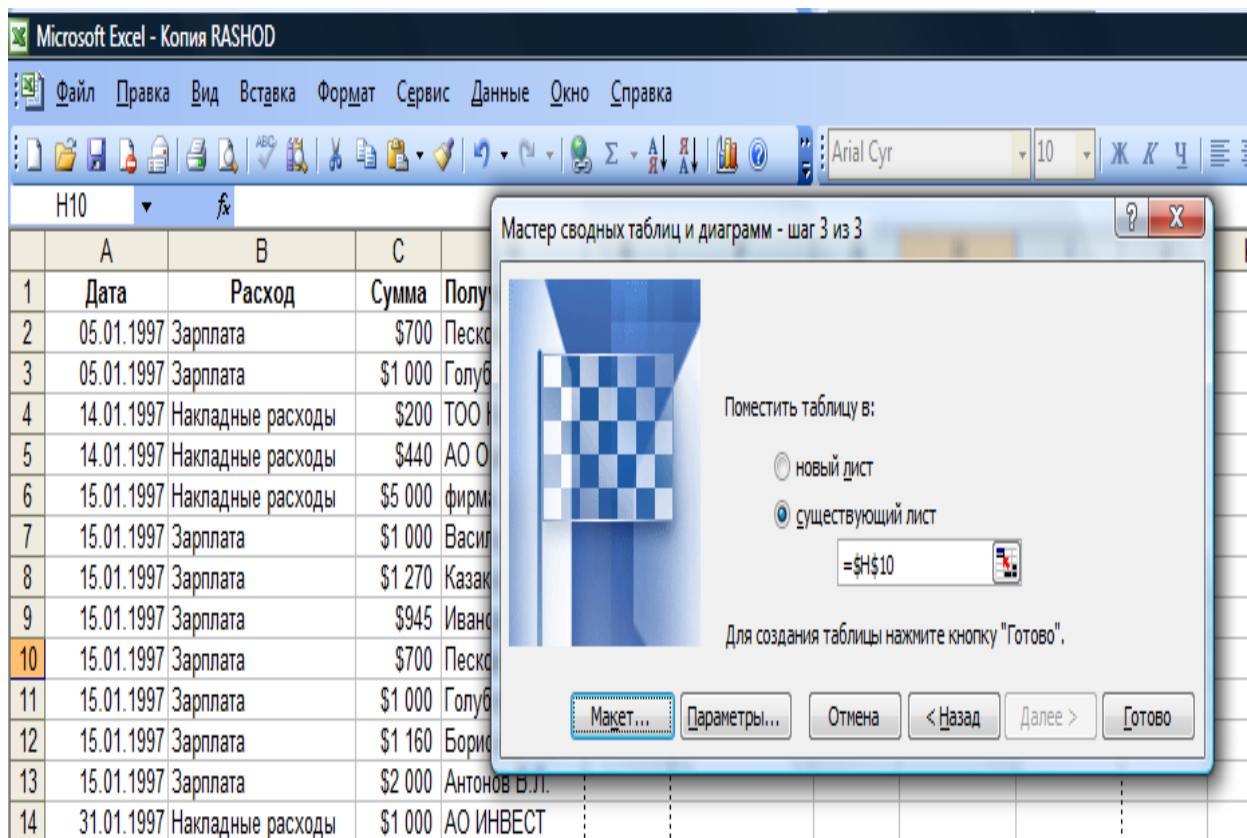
Microsoft Excel - Копия RASHOD

Файл Правка Вид Вставка Формат Сервис Данные Окно Справка

Arial Cyr 10 Ж К Ч

H10 fx

| | A | B | C | D |
|---|---|---|---|---|
| 1 | Дата | Расход | Сумма | Полу |
| 2 | 05.01.1997 | Зарплата | \$700 | Песк |
| 3 | 05.01.1997 | Зарплата | \$1 000 | Голуб |
| 4 | 14.01.1997 | Накладные расходы | \$200 | ТОО |
| 5 | 14.01.1997 | Накладные расходы | \$440 | АО О |
| 6 | 15.01.1997 | Накладные расходы | \$5 000 | фирм |
| 7 | 15.01.1997 | Зарплата | \$1 000 | Васил |
| 8 | 15.01.1997 | Зарплата | \$1 270 | Казак |
| 9 | 15.01.1997 | Зарплата | \$945 | Иван |
| 10 | 15.01.1997 | Зарплата | \$700 | Песк |
| 11 | 15.01.1997 | Зарплата | \$1 000 | Голуб |
| 12 | 15.01.1997 | Зарплата | \$1 160 | Борис |
| 13 | 15.01.1997 | Зарплата | \$2 000 | Антонов В.Л. |
| 14 | 31.01.1997 | Накладные расходы | \$1 000 | АО ИНВЕСТ |

Мастер сводных таблиц и диаграмм - шаг 3 из 3

Поместить таблицу в:

новый лист

существующий лист

=\$H\$10

Для создания таблицы нажмите кнопку "Готово".

Макет... Параметры... Отмена < Назад Далее > Готово